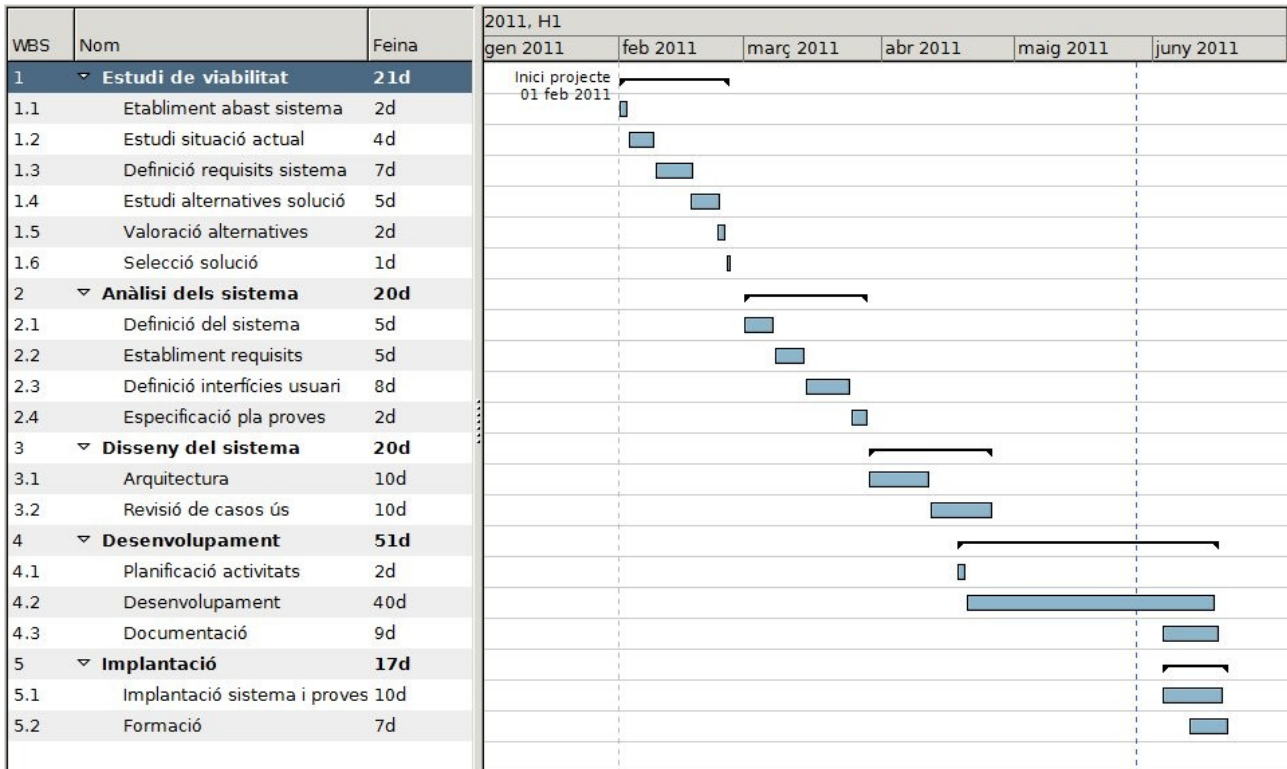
| WBS | Nom | Feina |
|---|---|---|
| 1 | Estudi de viabilitat | 21d |
| 1.1 | Etabliment abast sistema | 2d |
| 1.2 | Estudi situació actual | 4d |
| 1.3 | Definició requisits sistema | 7d |
| 1.4 | Estudi alternatives solució | 5d |
| 1.5 | Valoració alternatives | 2d |
| 1.6 | Selecció solució | 1d |
| 2 | Anàlisi dels sistema | 20d |
| 2.1 | Definició del sistema | 5d |
| 2.2 | Establiment requisits | 5d |
| 2.3 | Definició interfícies usuari | 8d |
| 2.4 | Especificació pla proves | 2d |
| 3 | Disseny del sistema | 20d |
| 3.1 | Arquitectura | 10d |
| 3.2 | Revisió de casos ús | 10d |
| 4 | Desenvolupament | 51d |
| 4.1 | Planificació activitats | 2d |
| 4.2 | Desenvolupament | 40d |
| 4.3 | Documentació | 9d |
| 5 | Implantació | 17d |
| 5.1 | Implantació sistema i proves | 10d |
| 5.2 | Formació | 7d |

2011, H1
gen 2011 | feb 2011 | març 2011 | abr 2011 | maig 2011 | juny 2011

Inici projecte
01 feb 2011